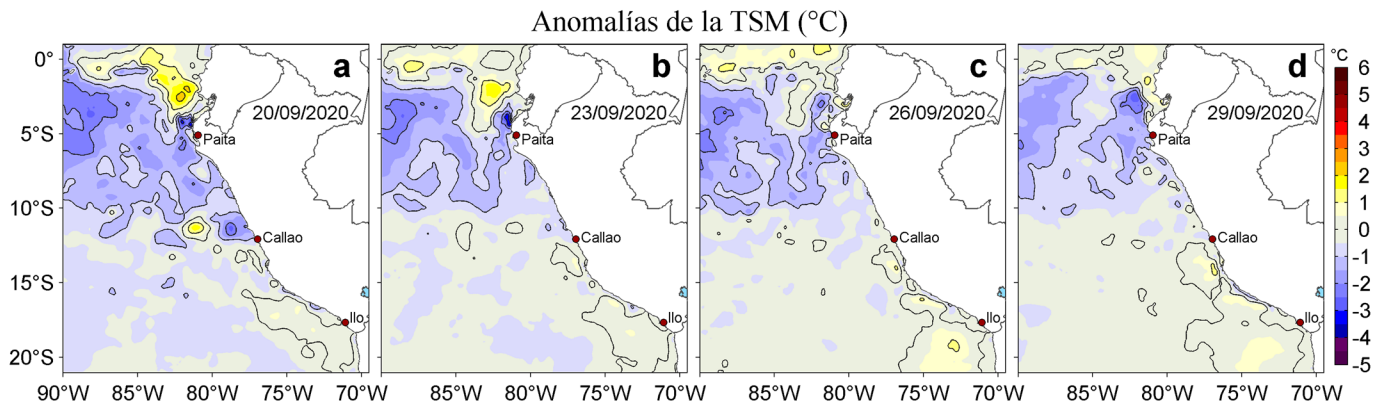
Anomalías de la TSM (°C)

0°
5°S
10°S
15°S
20°S

a
20/09/2020
Paita
Callao
Ilo

b
23/09/2020
Paita
Callao
Ilo

c
26/09/2020
Paita
Callao
Ilo

d
29/09/2020
Paita
Callao
Ilo

90°W 85°W 80°W 75°W 70°W
85°W 80°W 75°W 70°W
85°W 80°W 75°W 70°W
85°W 80°W 75°W 70°W

°C
6
5
4
3
2
1
0
-1
-2
-3
-4
-5